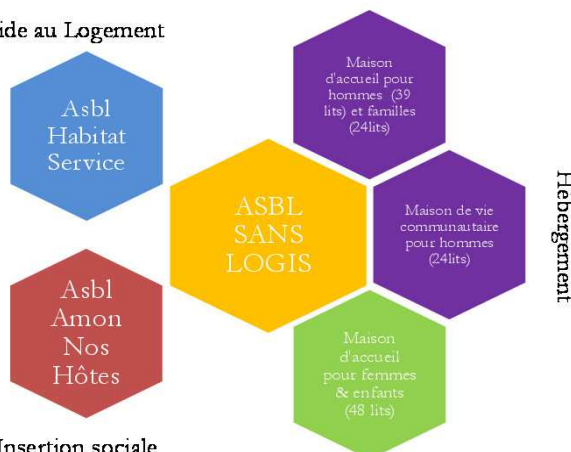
ide au Logement

Asbl Habitat Service

Asbl Amon Nos Hôtes

Insertion sociale

ASBL SANS LOGIS

Maison d'accueil pour hommes (39 lits) et familles (24lits)

Maison de vie communautaire pour hommes (24lits)

Maison d'accueil pour femmes & enfants (48 lits)

Hébergement